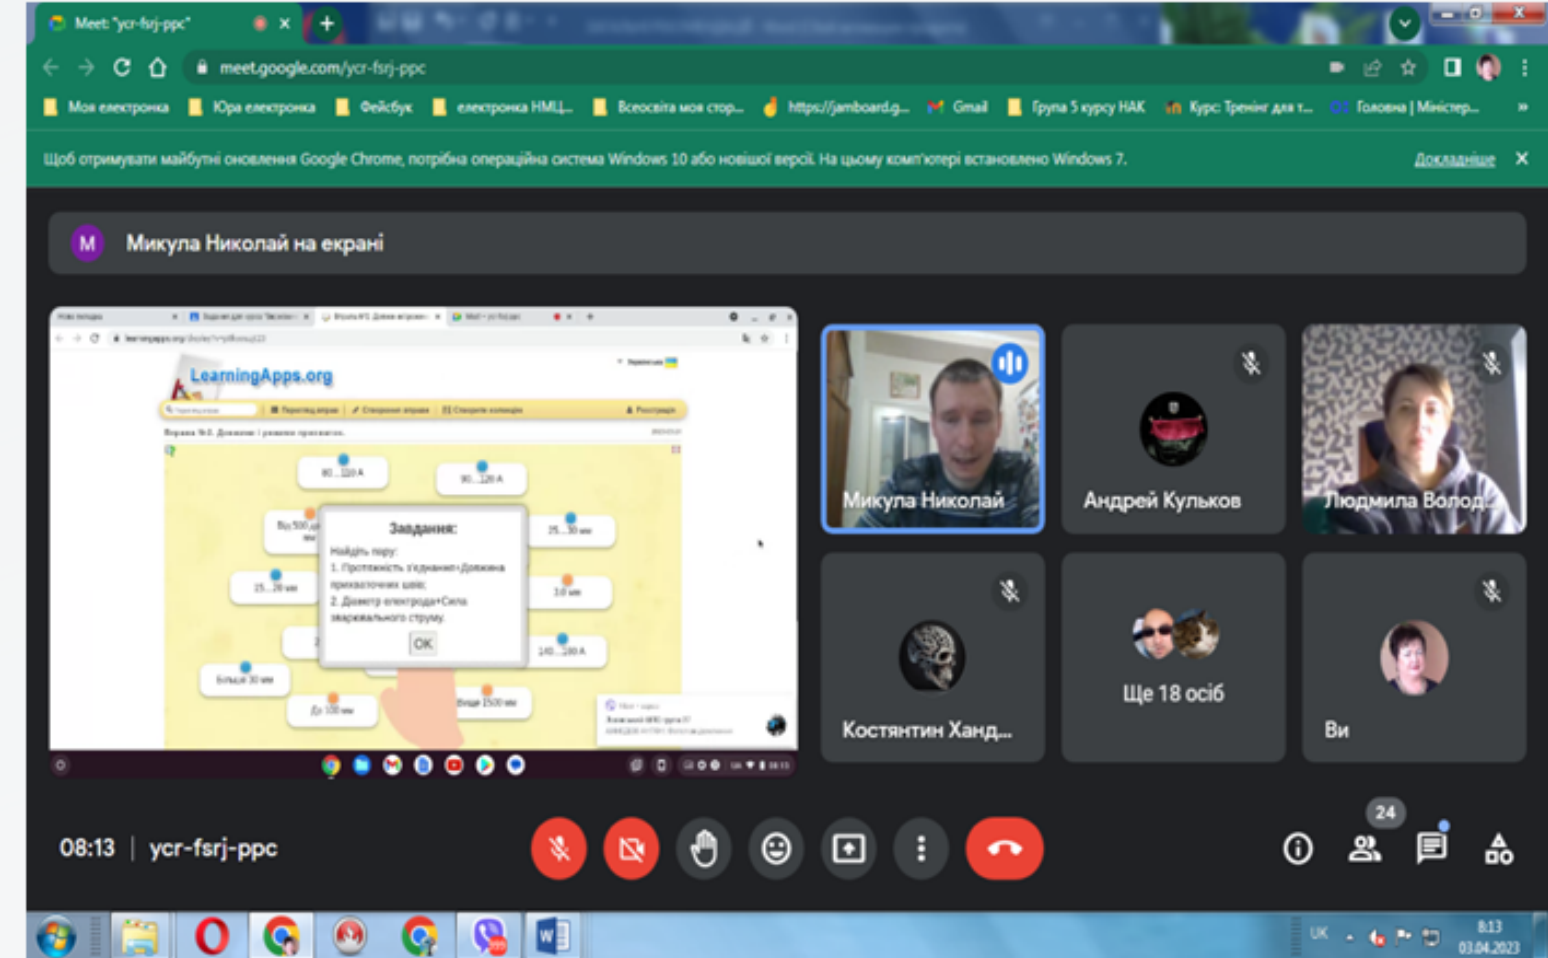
Meet: "ycr-fsrj-ppc"

meet.google.com/ycr-fsrj-ppc

Моя електронка | Юра електронка | Фейсбук | електронка НМЦ... | Всеосвіта моя стор... | https://jamboard.g... | Gmail | Група 5 курсу НАК | Курс: Тренінг для т... | Головна | Міністер...

Щоб отримувати майбутні оновлення Google Chrome, потрібна операційна система Windows 10 або новішої версії. На цьому комп'ютері встановлено Windows 7. Докладніше

M Микула Николай на екрані

LearningApps.org

80...120 А

90...120 А

Від 500 до

25...30 мм

15...20 мм

3,0 мм

140...180 А

Більше 30 мм

До 100 мм

Вище 1500 мм

Завдання:
Знайдіть пару:
1. Протяжність з'єднання+Довжина прихваточних швів;
2. Діаметр електрода+Сила зварювального струму.
OK

Микула Николай

Андрей Кульков

Людмила Волод...

Костянтин Ханд...

Ще 18 осіб

Ви

08:13 | ycr-fsrj-ppc

24

UK

8:13
03.04.2023